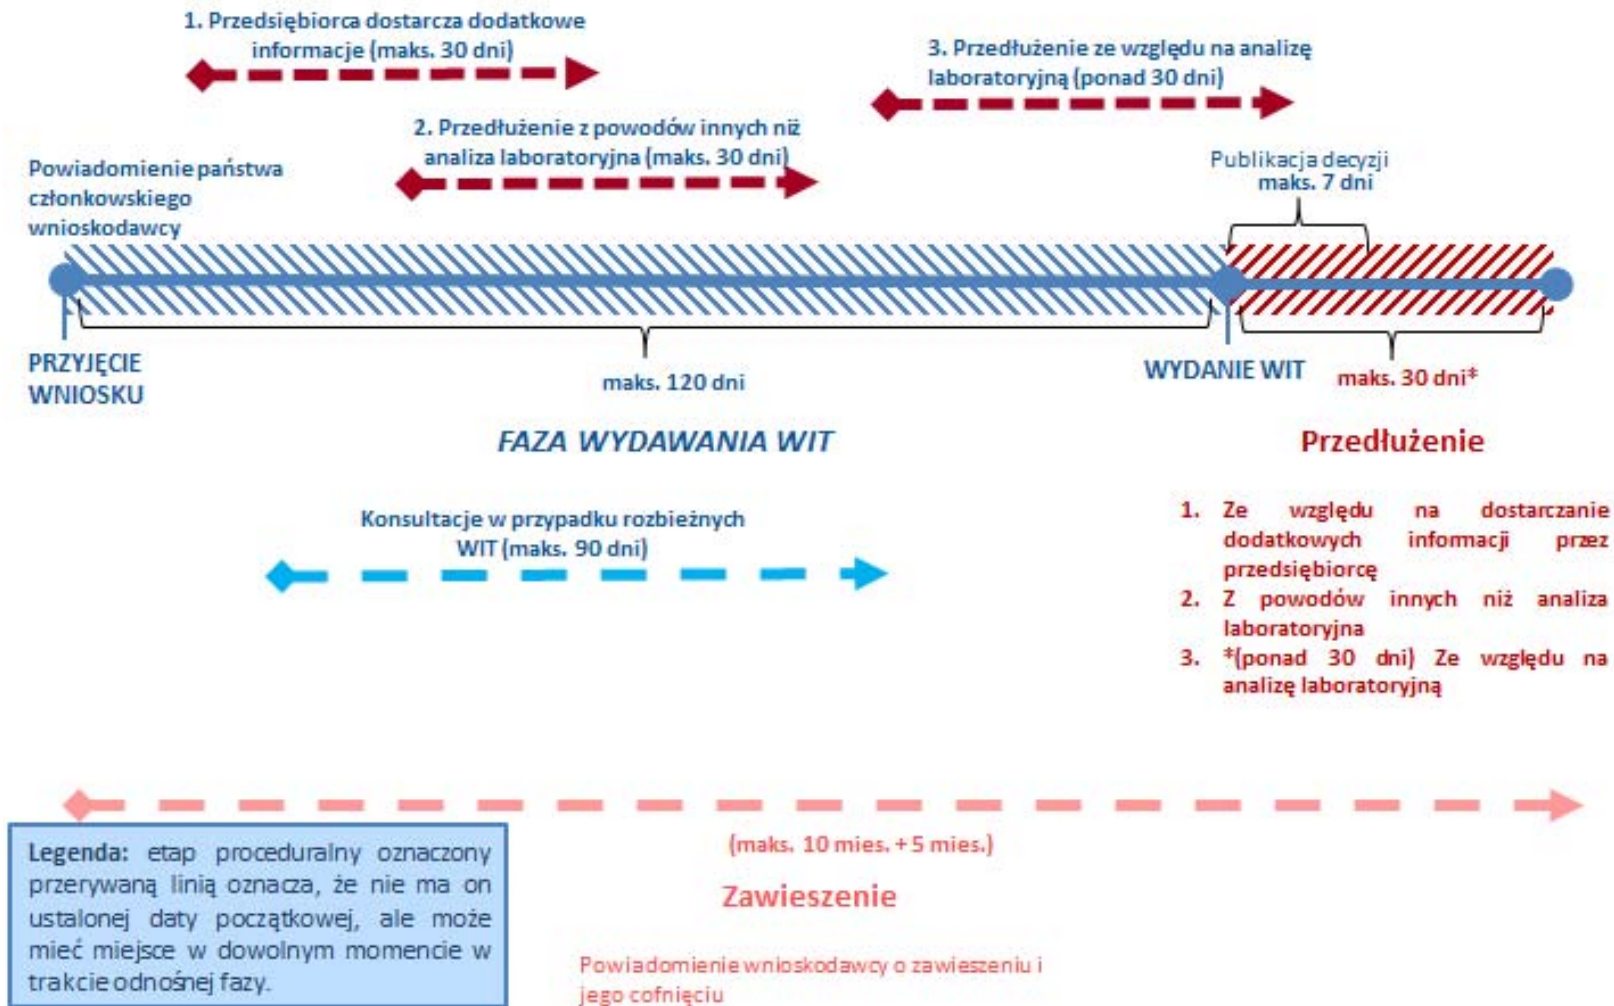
1. Przedsiębiorca dostarcza dodatkowe informacje (maks. 30 dni)

3. Przedłużenie ze względu na analizę laboratoryjną (ponad 30 dni)

2. Przedłużenie z powodów innych niż analiza laboratoryjna (maks. 30 dni)

Powiadomienie państwa członkowskiego wnioskodawcy

Publikacja decyzji maks. 7 dni

PRZYJĘCIE WNIOSKU

maks. 120 dni

WYDANIE WIT

maks. 30 dni*

FAZA WYDAWANIA WIT

Przedłużenie

Konsultacje w przypadku rozbieżnych WIT (maks. 90 dni)

1. Ze względu na dostarczanie dodatkowych informacji przez przedsiębiorcę
2. Z powodów innych niż analiza laboratoryjna
3. *(ponad 30 dni) Ze względu na analizę laboratoryjną

(maks. 10 mies. + 5 mies.)

Zawieszenie

Legenda: etap proceduralny oznaczony przerywaną linią oznacza, że nie ma on ustalonej daty początkowej, ale może mieć miejsce w dowolnym momencie w trakcie odnośnej fazy.

Powiadomienie wnioskodawcy o zawieszeniu i jego cofnięciu